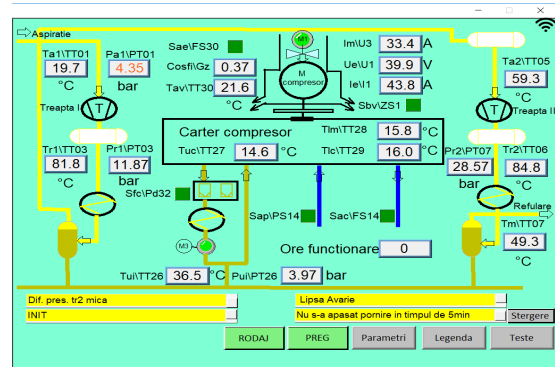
Aspiratie

Ta1\TT01
19.7
°C

Pa1\PT01
4.35
bar

Treapta I

Tr1\TT01
81.8
°C

Pr1\PT03
11.87
bar

Sae\FS30

Cosfi\Gz
0.37

Tav\TT30
21.6
°C

M1

M
compresor

Im\U3
33.4
A

Ue\U1
39.9
V

Ie\I1
43.8
A

Sbv\ZS1

Ta2\TT05
59.3
°C

Treapta II

Carter compresor

Tlm\TT28
15.8
°C

Tuc\TT27
14.6
°C

Tlc\TT29
16.0
°C

Pr2\PT07
28.57
bar

Tr2\TT06
84.8
°C

Refulare

Sfc\Pd32

Sap\PS14

Sac\FS14

Tm\TT07
49.3
°C

M3

Ore functionare
0

Tui\TT26
36.5
°C

Pui\PT26
3.97
bar

Dif. pres. tr2 mica

Lipsa Avarie

INIT

Nu s-a apasat pornire in timpul de 5min

Stergere

RODAJ

PREG

Parametri

Legenda

Teste